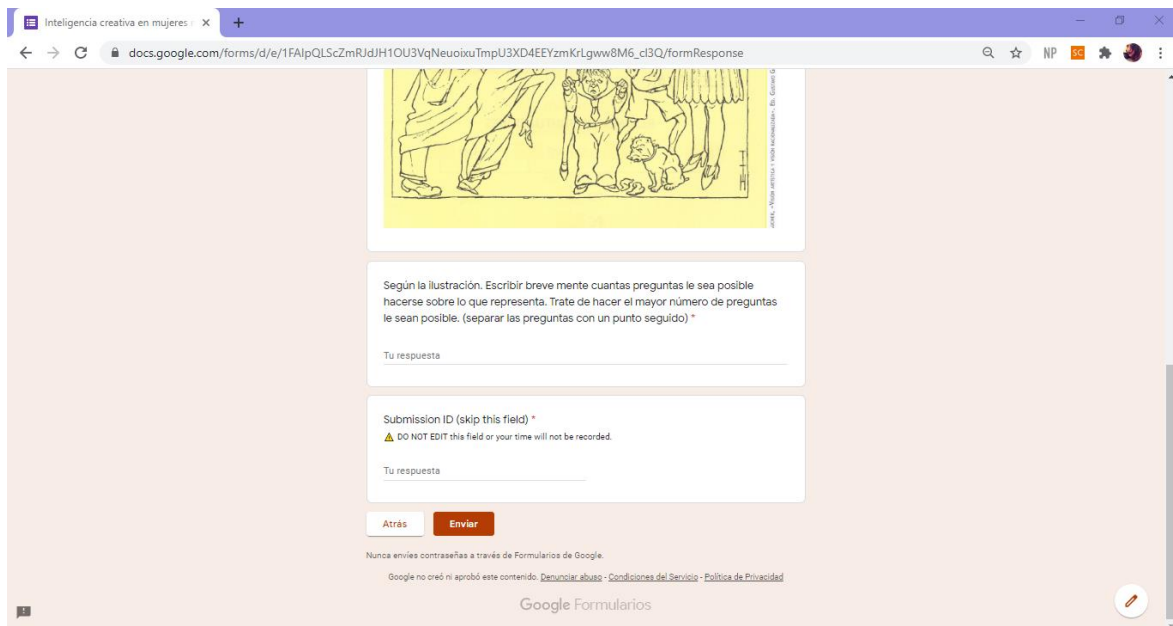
Inteligencia creativa en mujeres

docs.google.com/forms/d/e/1FAIpQLScZmRJdJH1OU3VqNeuoixuTmpU3XD4EEYzmKrLgww8M6_cl3Q/formResponse

NP SC

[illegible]

Según la ilustración. Escribir breve mente cuantas preguntas le sea posible hacerse sobre lo que representa. Trate de hacer el mayor número de preguntas le sean posible. (separar las preguntas con un punto seguido) *

Tu respuesta

Submission ID (skip this field) *

DO NOT EDIT this field or your time will not be recorded.

Tu respuesta

Atrás

Enviar

Nunca envíes contraseñas a través de Formularios de Google.

Google no creó ni aprobó este contenido. Denunciar abuso - Condiciones del Servicio - Política de Privacidad

Google Formularios